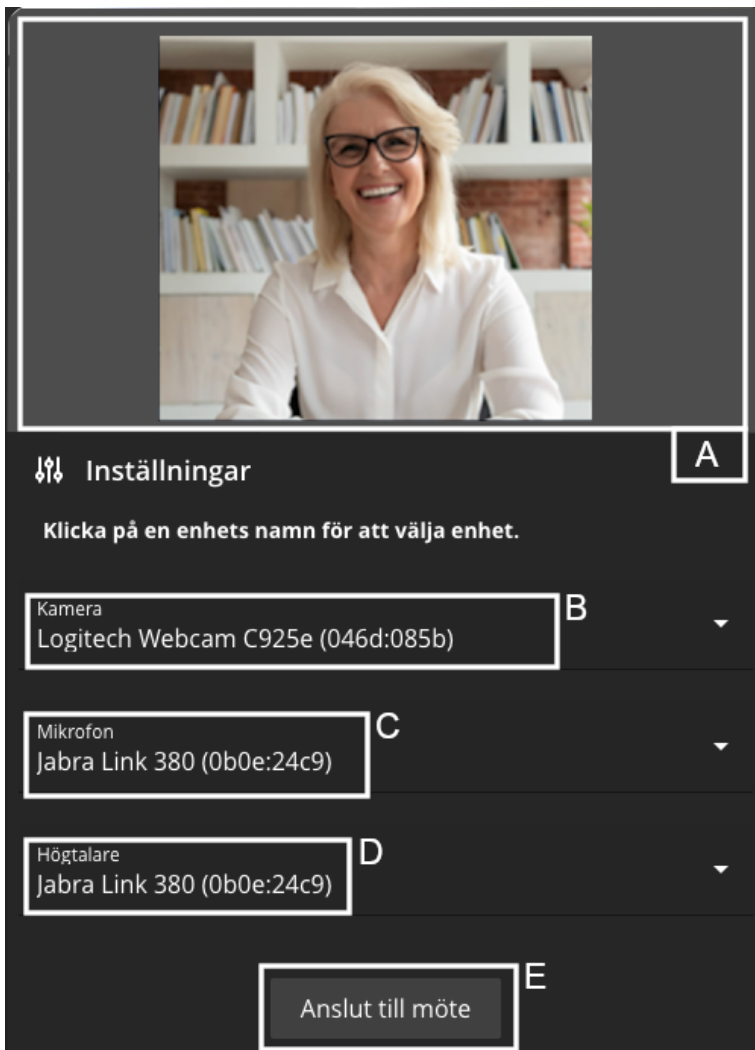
A

Inställningar

Klicka på en enhets namn för att välja enhet.

Kamera
Logitech Webcam C925e (046d:085b)

B

Mikrofon
Jabra Link 380 (0b0e:24c9)

C

Högtalare
Jabra Link 380 (0b0e:24c9)

D

Anslut till möte

E